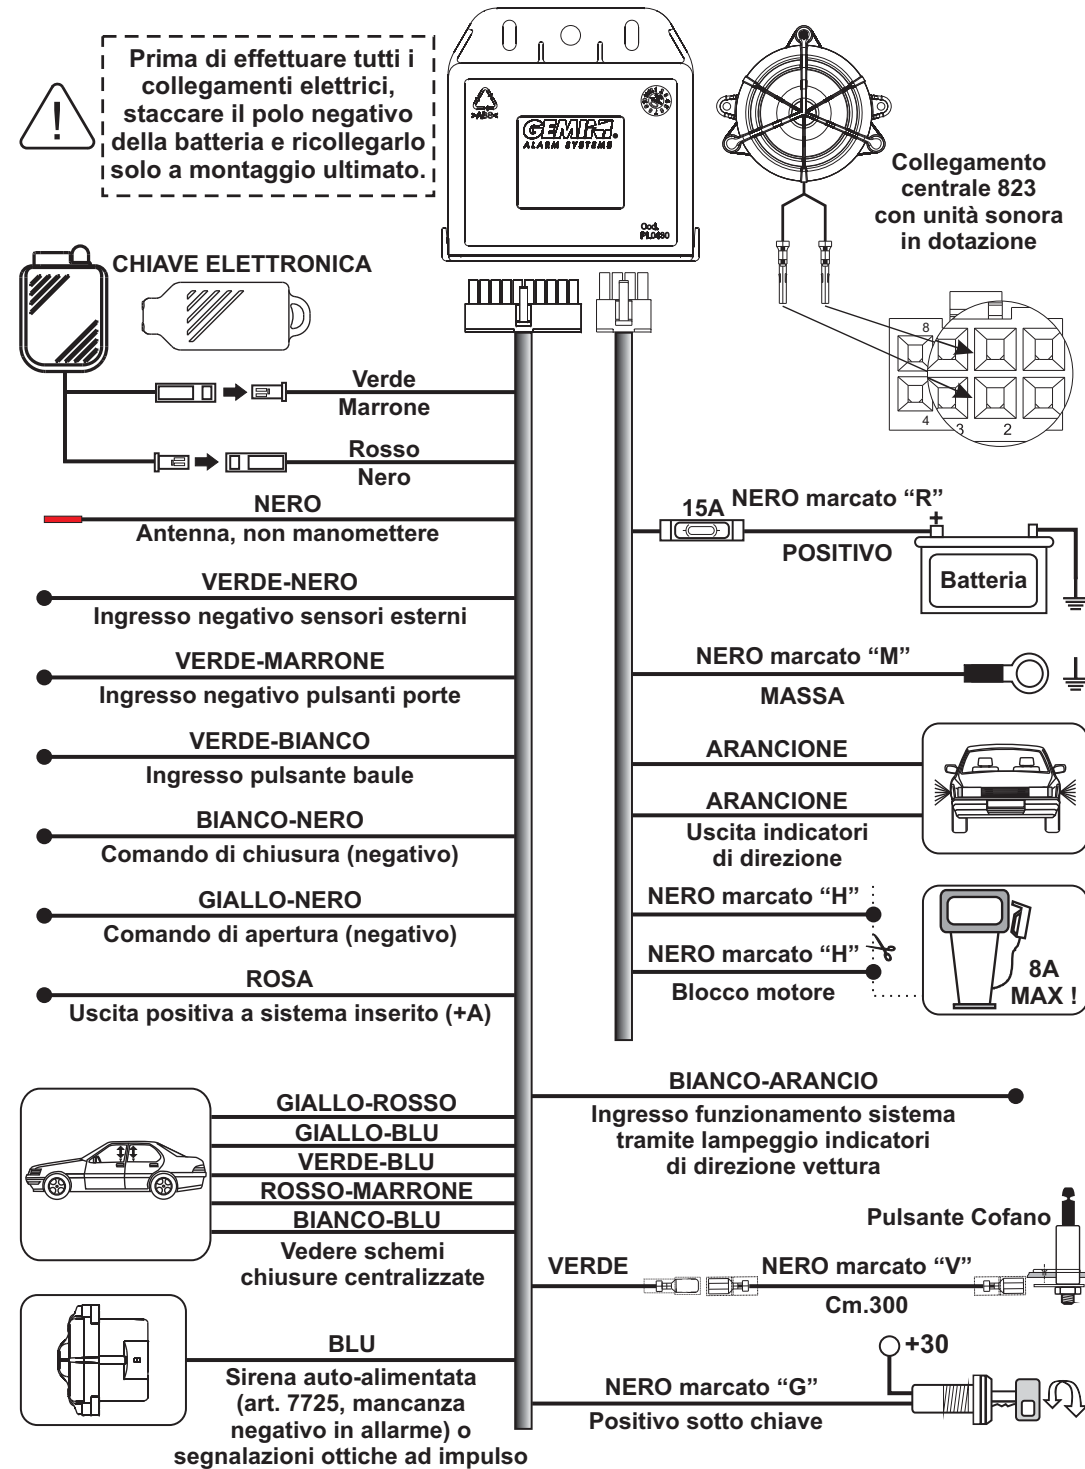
Prima di effettuare tutti i collegamenti elettrici, staccare il polo negativo della batteria e ricollegarlo solo a montaggio ultimato.

GEMINI ALARM SYSTEMS

Cod. PL0830

Collegamento centrale 823 con unità sonora in dotazione

8
4
3
2

CHIAVE ELETTRONICA

Verde
Marrone

Rosso
Nero

NERO
Antenna, non manomettere

VERDE-NERO
Ingresso negativo sensori esterni

VERDE-MARRONE
Ingresso negativo pulsanti porte

VERDE-BIANCO
Ingresso pulsante baule

BIANCO-NERO
Comando di chiusura (negativo)

GIALLO-NERO
Comando di apertura (negativo)

ROSA
Uscita positiva a sistema inserito (+A)

15A
NERO marcato “R”
+
POSITIVO
Batteria

NERO marcato “M”
MASSA

ARANCIONE
ARANCIONE
Uscita indicatori di direzione

NERO marcato “H”
NERO marcato “H”
Blocco motore
8A MAX !

GIALLO-ROSSO
GIALLO-BLU
VERDE-BLU
ROSSO-MARRONE
BIANCO-BLU
Vedere schemi chiusure centralizzate

BIANCO-ARANCIO
Ingresso funzionamento sistema tramite lampeggio indicatori di direzione vettura

Pulsante Cofano

VERDE
NERO marcato “V”
Cm.300

BLU
Sirena auto-alimentata (art. 7725, mancanza negativo in allarme) o segnalazioni ottiche ad impulso

+30
NERO marcato “G”
Positivo sotto chiave